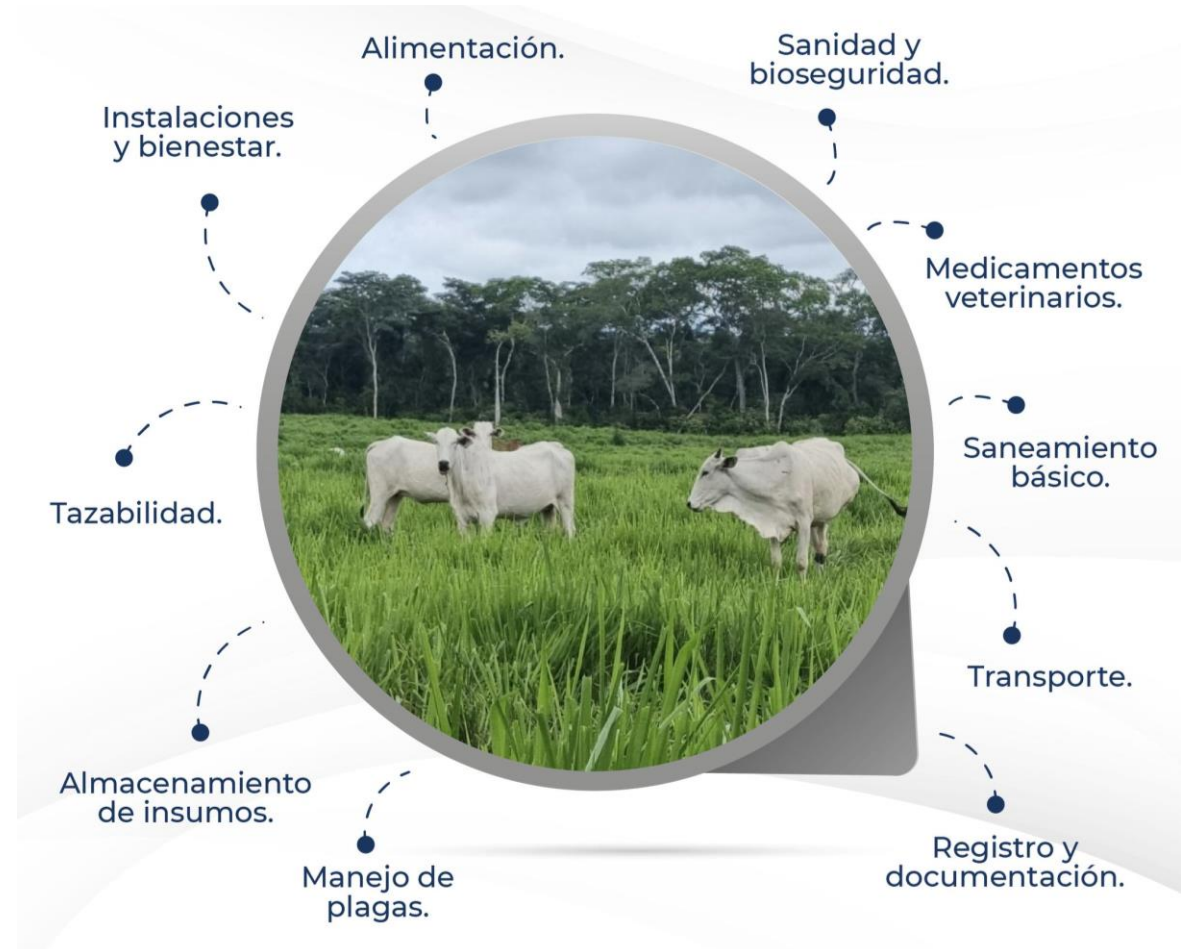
Alimentación.

Sanidad y bioseguridad.

Instalaciones y bienestar.

Medicamentos veterinarios.

Saneamiento básico.

Tazabilidad.

Transporte.

Almacenamiento de insumos.

Registro y documentación.

Manejo de plagas.